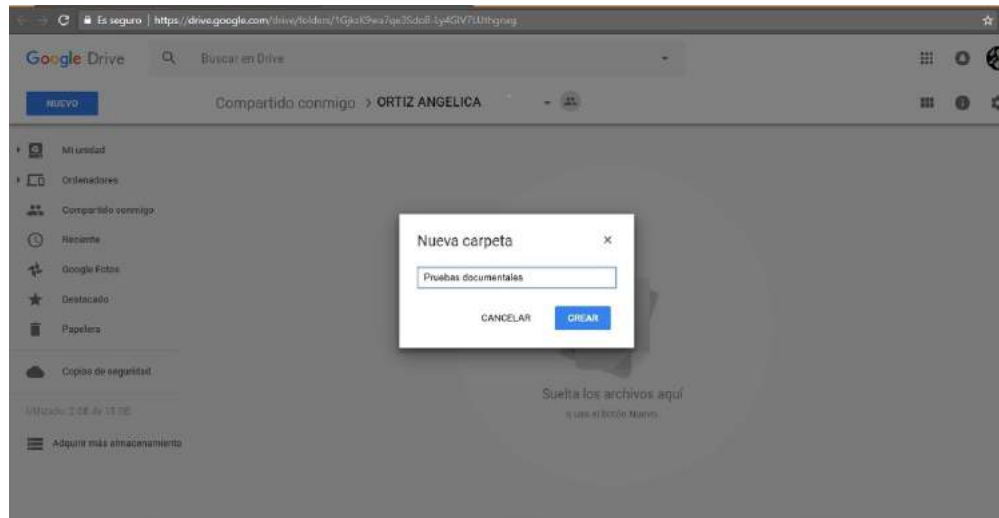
Es seguro | https://drive.google.com/drive/folders/1GjkzK9wa7qe3Sdo8-Ly4GIV7UJthgneg

Google Drive

Buscar en Drive

NUEVO

Compartido conmigo > ORTIZ ANGELICA

Mi unidad

Ordenadores

Compartido conmigo

Reciente

Google Fotos

Destacado

Papelera

Copias de seguridad

Utilizado: 2 GB de 15 GB

Adquirir más almacenamiento

Nueva carpeta

×

Pruebas documentales

CANCELAR

CREAR

Suelta los archivos aquí

o usa el botón Nuevo.